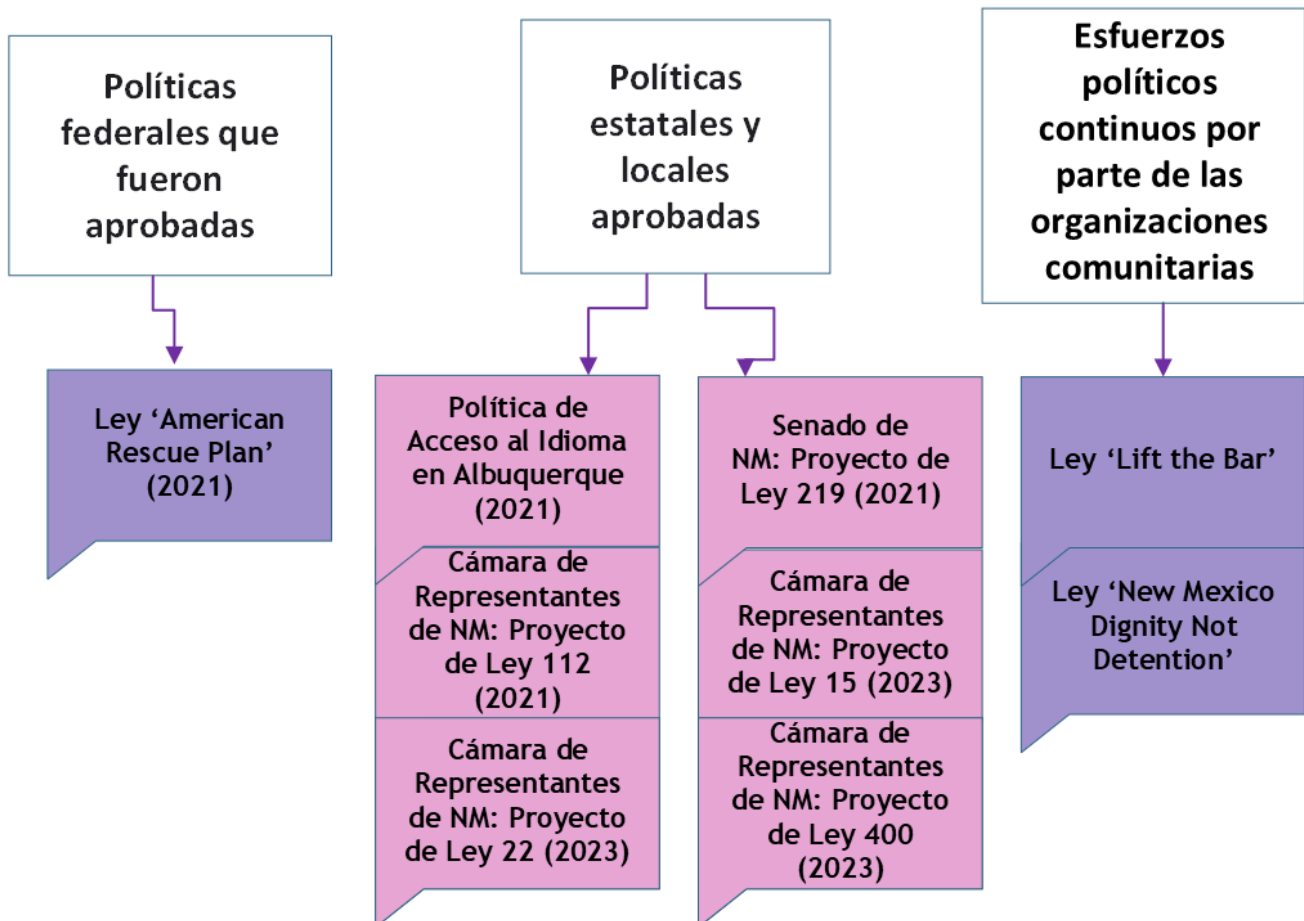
Políticas federales que fueron aprobadas

Ley 'American Rescue Plan' (2021)

Políticas estatales y locales aprobadas

Política de Acceso al Idioma en Albuquerque (2021)

Cámara de Representantes de NM: Proyecto de Ley 112 (2021)

Cámara de Representantes de NM: Proyecto de Ley 22 (2023)

Senado de NM: Proyecto de Ley 219 (2021)

Cámara de Representantes de NM: Proyecto de Ley 15 (2023)

Cámara de Representantes de NM: Proyecto de Ley 400 (2023)

Esfuerzos políticos continuos por parte de las organizaciones comunitarias

Ley 'Lift the Bar'

Ley 'New Mexico Dignity Not Detention'